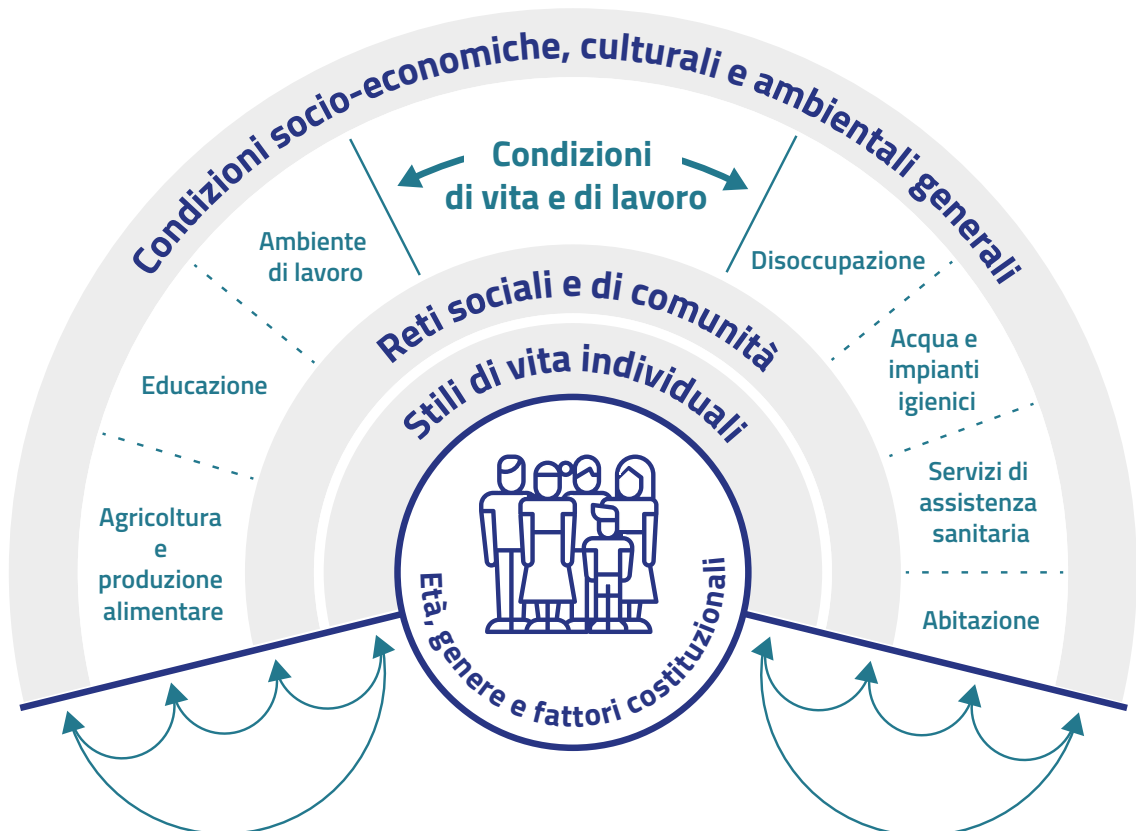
Condizioni socio-economiche, culturali e ambientali generali

Condizioni di vita e di lavoro

Ambiente di lavoro

Disoccupazione

Reti sociali e di comunità

Educazione

Acqua e impianti igienici

Stili di vita individuali

Agricoltura e produzione alimentare

Servizi di assistenza sanitaria

Abitazione

Età, genere e fattori costituzionali